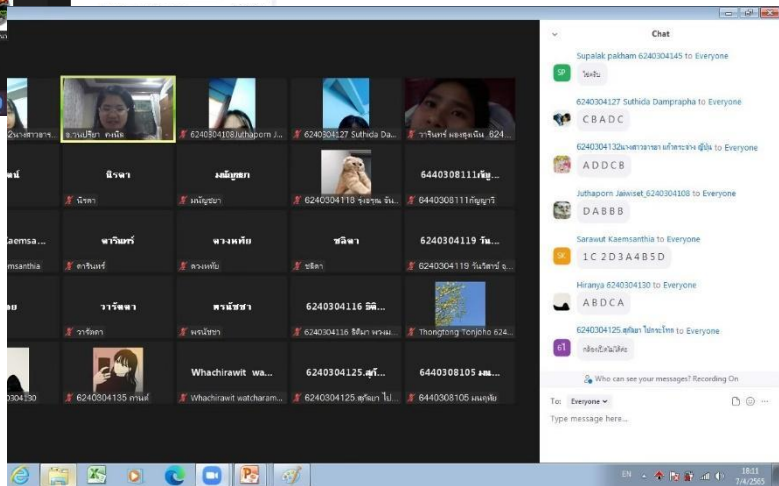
Chat

Supalak pakham 6240304145 to Everyone
ไม่เห็น

6240304127 Suthida Dampropha to Everyone
C B A D C

6240304132 to Everyone
A D D C B

Juthaporn Jaiwiset_6240304108 to Everyone
D A B B B

Sarawut Kaemsanthia to Everyone
1 C 2 D 3 A 4 B 5 D

Hiranya 6240304130 to Everyone
A B D C A

6240304125 to Everyone
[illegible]

Who can see your messages? Recording On

To: Everyone
Type message here...

6240304108Juthaporn J...
6240304127 Suthida Da...
นิรดา
มณัญชยา
6240304118
6440308111กัญ...
6440308111
Kaemsa...
msanthia
ดารินทร์
ดวงหทัย
ชลิดา
6240304119 วัน...
6240304119
วารัชดา
พรนัชชา
6240304116 ธิติ...
6240304116
Thongtong Tonjoho 624...
0304130
6240304135
Whachirawit wa...
Whachirawit watcharam...
6240304125.
6240304125.
6440308105
6440308105

EN
18:11
7/4/2565